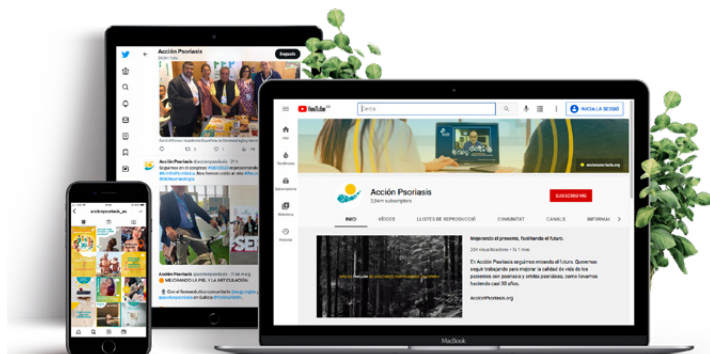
Acción Psoriasis
Segueix
Acción Psoriasis
MEJORANDO LA PIEL Y LA ARTICULACIÓN
accionpsoriasis_es
YouTube
Cerca
INICIA LA SESSIÓ
Acción Psoriasis
3,64 K subscriptors
SUBSCRIU-ME
INICI
VÍDEOS
LLISTES DE REPRODUCCIÓ
COMUNITAT
CANALS
INFORMACIÓ
Mejorando el presente, facilitando el futuro.
En Acción Psoriasis seguimos mirando al futuro. Queremos seguir trabajando para mejorar la calidad de vida de los pacientes con psoriasis y artritis psoriásica, como llevamos haciendo casi 30 años.
AccionPsoriasis.org
MacBook